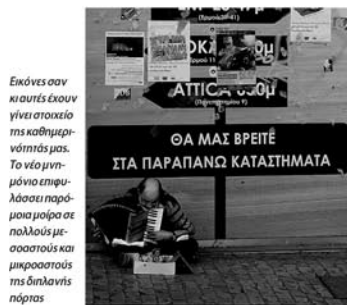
Εικόνες σαν κι αυτές έχουν γίνει στοιχείο της καθημερινότητάς μας. Το νέο μνημόνιο επιφυλάσσει παρόμοια μοίρα σε πολλούς μεσοαστούς και μικροαστούς της διπλανής πόρτας

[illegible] (Πανεπιστημίου 41)

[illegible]ΟΚΑ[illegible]

ATTICA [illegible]50μ

(Πανεπιστημίου 9)

ΘΑ ΜΑΣ ΒΡΕΙΤΕ
ΣΤΑ ΠΑΡΑΠΑΝΩ ΚΑΤΑΣΤΗΜΑΤΑ